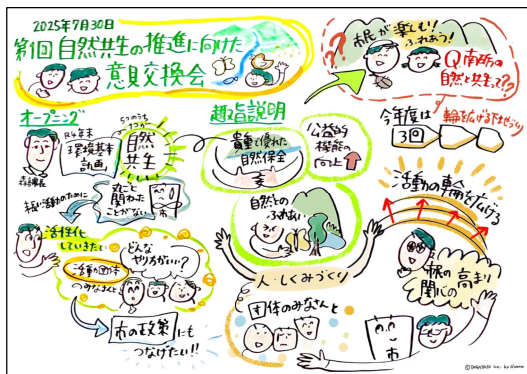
2025年7月30日
第1回 自然共生の推進に向けた意見交換会

市民が楽しむ! ふれあう!
Q 南部の自然と共生って?

オープニング
R6年度末 環境基本計画
5つのうち 1つが
自然共生
森林課長
私も関わったことがない
我々の活動のために
活性化していきたい
どんな やりかたが…?
活動の団体のみなさんと
市の政策にもつなげたい!!

趣旨説明
貴重で優れた自然保全
公益的機能の向上
自然とのふれあい
人・しくみづくり
団体のみなさんと
市

今年度は3回
輪をひろげる下地づくり
活動の輪を広げる
市民の高まり 関心の

GRAPHIC Inc. by